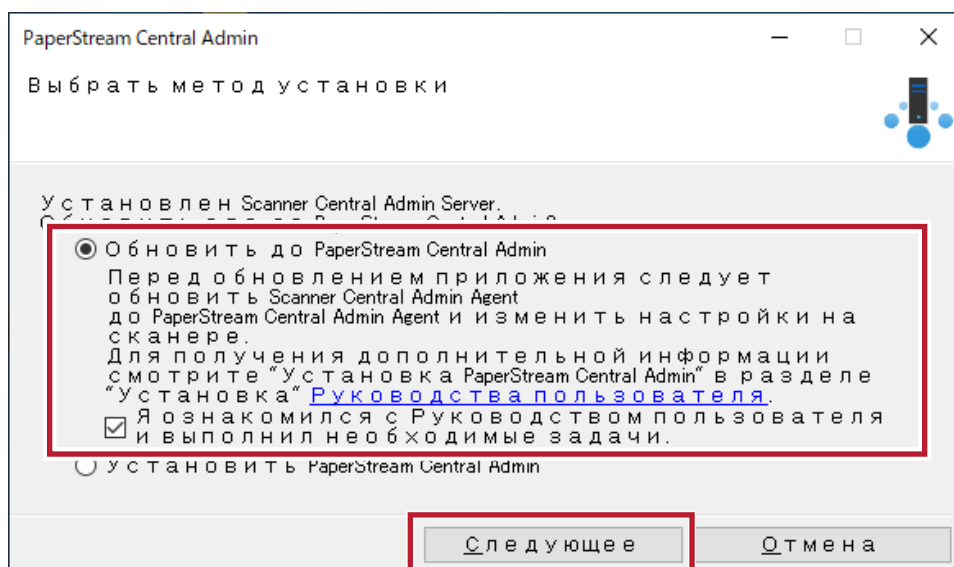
PaperStream Central Admin

Выбрать метод установки

Установлен Scanner Central Admin Server.
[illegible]

Обновить до PaperStream Central Admin

Перед обновлением приложения следует обновить Scanner Central Admin Agent до PaperStream Central Admin Agent и изменить настройки на сканере.
Для получения дополнительной информации смотрите "Установка PaperStream Central Admin" в разделе "Установка" Руководства пользователя.

Я ознакомился с Руководством пользователя и выполнил необходимые задачи.

Установить PaperStream Central Admin

Следующее

Отмена